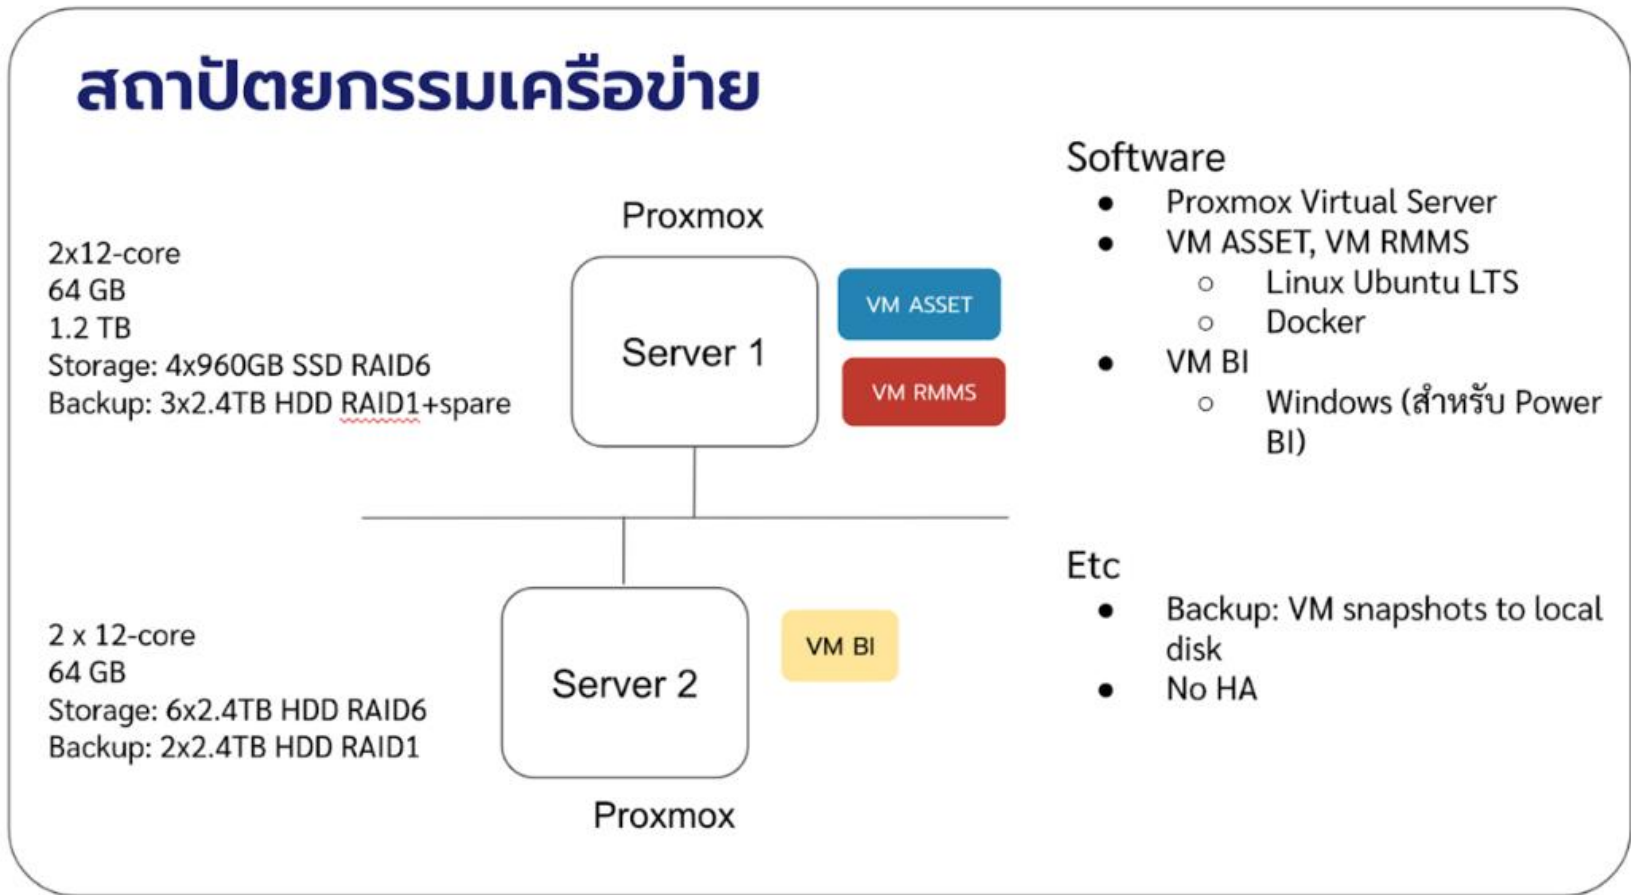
สถาปัตยกรรมเครือข่าย

2x12-core
64 GB
1.2 TB
Storage: 4x960GB SSD RAID6
Backup: 3x2.4TB HDD RAID1+spare

Proxmox

Server 1

VM ASSET

VM RMMS

2 x 12-core
64 GB
Storage: 6x2.4TB HDD RAID6
Backup: 2x2.4TB HDD RAID1

Server 2

VM BI

Proxmox

Software
- Proxmox Virtual Server
- VM ASSET, VM RMMS
  - Linux Ubuntu LTS
  - Docker
- VM BI
  - Windows (สำหรับ Power BI)

Etc
- Backup: VM snapshots to local disk
- No HA